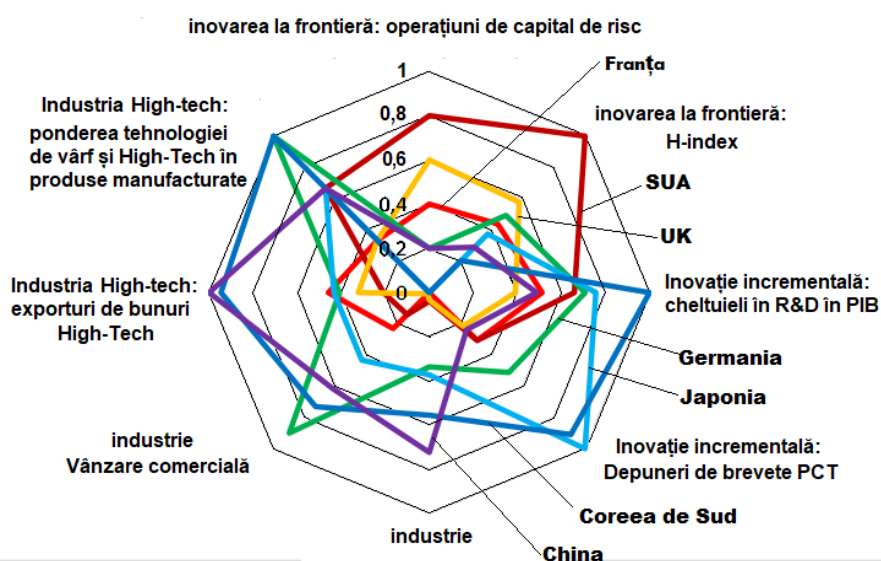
inovarea la frontieră: operațiuni de capital de risc

1
0,8
0,6
0,4
0,2
0

Franța

inovarea la frontieră: H-index

SUA

UK

Inovație incrementală: cheltuieli în R&D în PIB

Germania

Japonia

Inovație incrementală: Depuneri de brevete PCT

Coreea de Sud

China

industrie

industrie Vânzare comercială

Industria High-tech: exporturi de bunuri High-Tech

Industria High-tech: ponderea tehnologiei de vârf și High-Tech în produse manufacturate